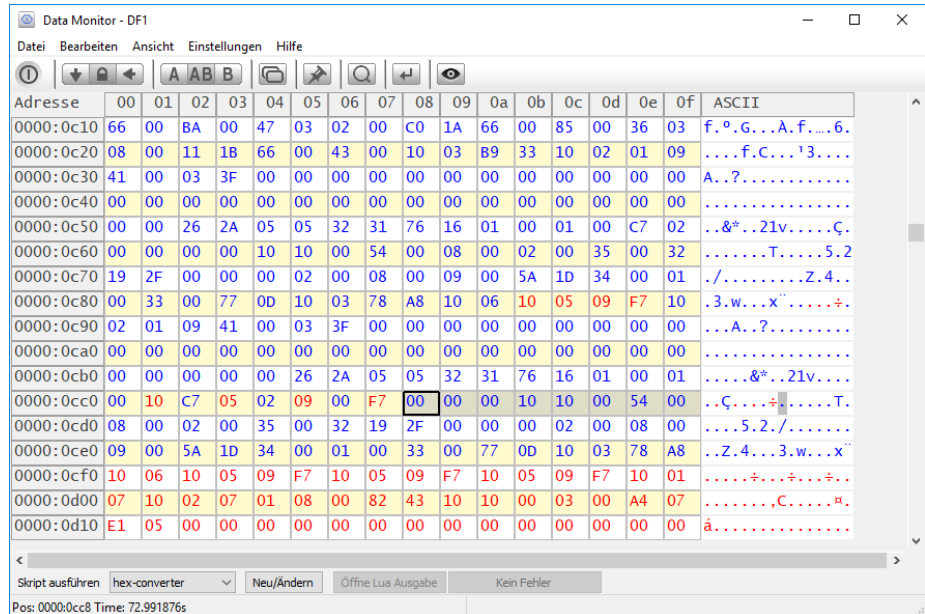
Data Monitor - DF1

Datei Bearbeiten Ansicht Einstellungen Hilfe

A AB B

| Adresse | 00 | 01 | 02 | 03 | 04 | 05 | 06 | 07 | 08 | 09 | 0a | 0b | 0c | 0d | 0e | 0f | ASCII |
|---|---|---|---|---|---|---|---|---|---|---|---|---|---|---|---|---|---|
| 0000:0c10 | 66 | 00 | BA | 00 | 47 | 03 | 02 | 00 | C0 | 1A | 66 | 00 | 85 | 00 | 36 | 03 | f.º.G...À.f.….6. |
| 0000:0c20 | 08 | 00 | 11 | 1B | 66 | 00 | 43 | 00 | 10 | 03 | B9 | 33 | 10 | 02 | 01 | 09 | ....f.C...¹3.... |
| 0000:0c30 | 41 | 00 | 03 | 3F | 00 | 00 | 00 | 00 | 00 | 00 | 00 | 00 | 00 | 00 | 00 | 00 | A..?............ |
| 0000:0c40 | 00 | 00 | 00 | 00 | 00 | 00 | 00 | 00 | 00 | 00 | 00 | 00 | 00 | 00 | 00 | 00 | ................ |
| 0000:0c50 | 00 | 00 | 26 | 2A | 05 | 05 | 32 | 31 | 76 | 16 | 01 | 00 | 01 | 00 | C7 | 02 | ..&*..21v.....Ç. |
| 0000:0c60 | 00 | 00 | 00 | 00 | 10 | 10 | 00 | 54 | 00 | 08 | 00 | 02 | 00 | 35 | 00 | 32 | .......T.....5.2 |
| 0000:0c70 | 19 | 2F | 00 | 00 | 00 | 02 | 00 | 08 | 00 | 09 | 00 | 5A | 1D | 34 | 00 | 01 | ./.........Z.4.. |
| 0000:0c80 | 00 | 33 | 00 | 77 | 0D | 10 | 03 | 78 | A8 | 10 | 06 | 10 | 05 | 09 | F7 | 10 | .3.w...x¨.....÷. |
| 0000:0c90 | 02 | 01 | 09 | 41 | 00 | 03 | 3F | 00 | 00 | 00 | 00 | 00 | 00 | 00 | 00 | 00 | ...A..?......... |
| 0000:0ca0 | 00 | 00 | 00 | 00 | 00 | 00 | 00 | 00 | 00 | 00 | 00 | 00 | 00 | 00 | 00 | 00 | ................ |
| 0000:0cb0 | 00 | 00 | 00 | 00 | 00 | 26 | 2A | 05 | 05 | 32 | 31 | 76 | 16 | 01 | 00 | 01 | .....&*..21v.... |
| 0000:0cc0 | 00 | 10 | C7 | 05 | 02 | 09 | 00 | F7 | 00 | 00 | 00 | 10 | 10 | 00 | 54 | 00 | ..Ç.....÷......T. |
| 0000:0cd0 | 08 | 00 | 02 | 00 | 35 | 00 | 32 | 19 | 2F | 00 | 00 | 00 | 02 | 00 | 08 | 00 | ....5.2./....... |
| 0000:0ce0 | 09 | 00 | 5A | 1D | 34 | 00 | 01 | 00 | 33 | 00 | 77 | 0D | 10 | 03 | 78 | A8 | ..Z.4...3.w...x¨ |
| 0000:0cf0 | 10 | 06 | 10 | 05 | 09 | F7 | 10 | 05 | 09 | F7 | 10 | 05 | 09 | F7 | 10 | 01 | .....÷...÷...÷.. |
| 0000:0d00 | 07 | 10 | 02 | 07 | 01 | 08 | 00 | 82 | 43 | 10 | 10 | 00 | 03 | 00 | A4 | 07 | ........C.....¤. |
| 0000:0d10 | E1 | 05 | 00 | 00 | 00 | 00 | 00 | 00 | 00 | 00 | 00 | 00 | 00 | 00 | 00 | 00 | á............... |

Skript ausführen hex-converter Neu/Ändern Öffne Lua Ausgabe Kein Fehler

Pos: 0000:0cc8 Time: 72.991876s